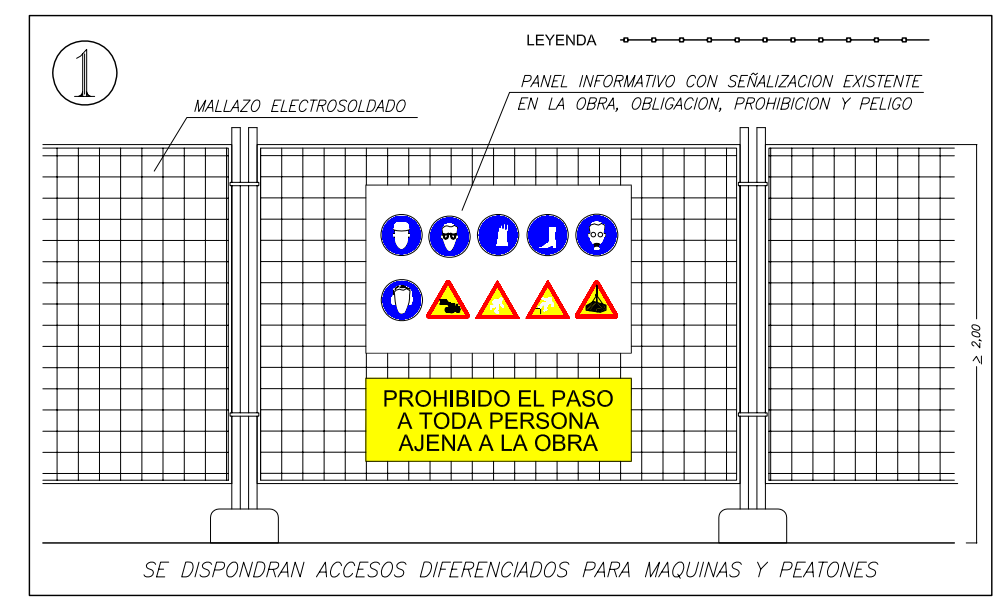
1

LEYENDA

MALLAZO ELECTROSOLDADO

PANEL INFORMATIVO CON SEÑALIZACION EXISTENTE EN LA OBRA, OBLIGACION, PROHIBICION Y PELIGO

PROHIBIDO EL PASO A TODA PERSONA AJENA A LA OBRA

≥ 2,00

SE DISPONDRAN ACCESOS DIFERENCIADOS PARA MAQUINAS Y PEATONES